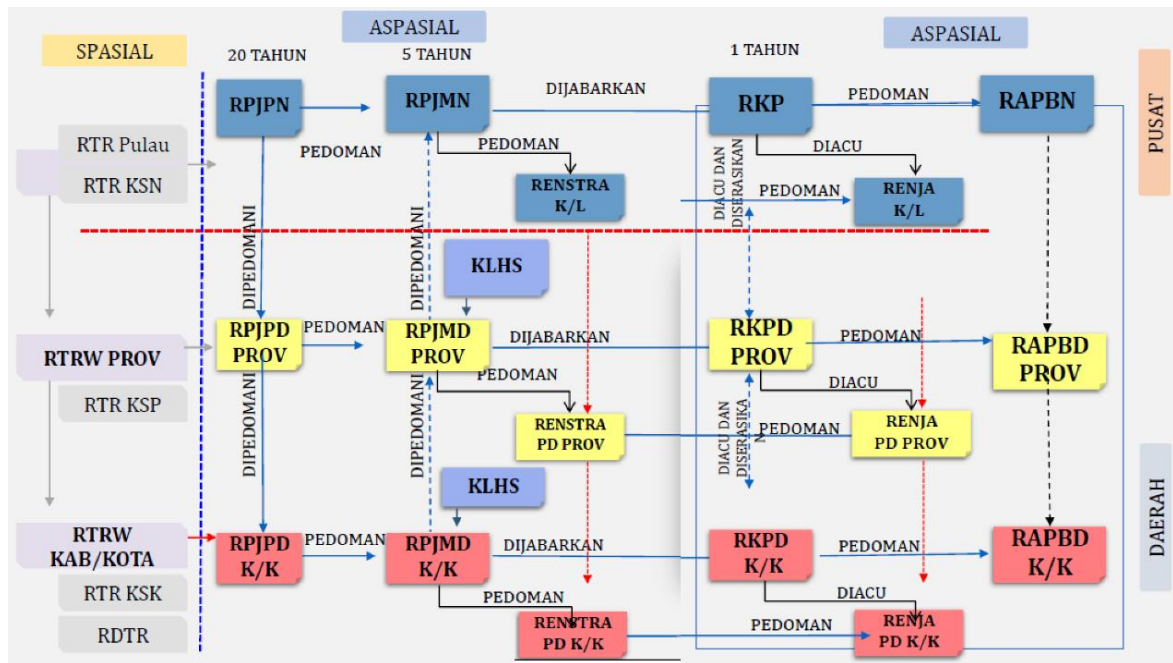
SPASIAL

ASPASIAL

ASPASIAL

20 TAHUN

5 TAHUN

1 TAHUN

PUSAT

DAERAH

RTR Pulau

RTR KSN

RTRW PROV

RTR KSP

RTRW KAB/KOTA

RTR KSK

RDTR

RPJPN

PEDOMAN

RPJMN

DIJABARKAN

RKP

PEDOMAN

RAPBN

PEDOMAN

RENSTRA K/L

DIACU

DIACU DAN DISERASIKAN

PEDOMAN

RENJA K/L

DIPEDOMANI

DIPEDOMANI

KLHS

RPJPD PROV

PEDOMAN

RPJMD PROV

DIJABARKAN

RKPD PROV

PEDOMAN

RAPBD PROV

PEDOMAN

DIACU

RENSTRA PD PROV

DIACU DAN DISERASIKAN

PEDOMAN

RENJA PD PROV

DIPEDOMANI

DIPEDOMANI

KLHS

RPJPD K/K

PEDOMAN

RPJMD K/K

DIJABARKAN

RKPD K/K

PEDOMAN

RAPBD K/K

DIACU

PEDOMAN

RENSTRA PD K/K

PEDOMAN

RENJA PD K/K